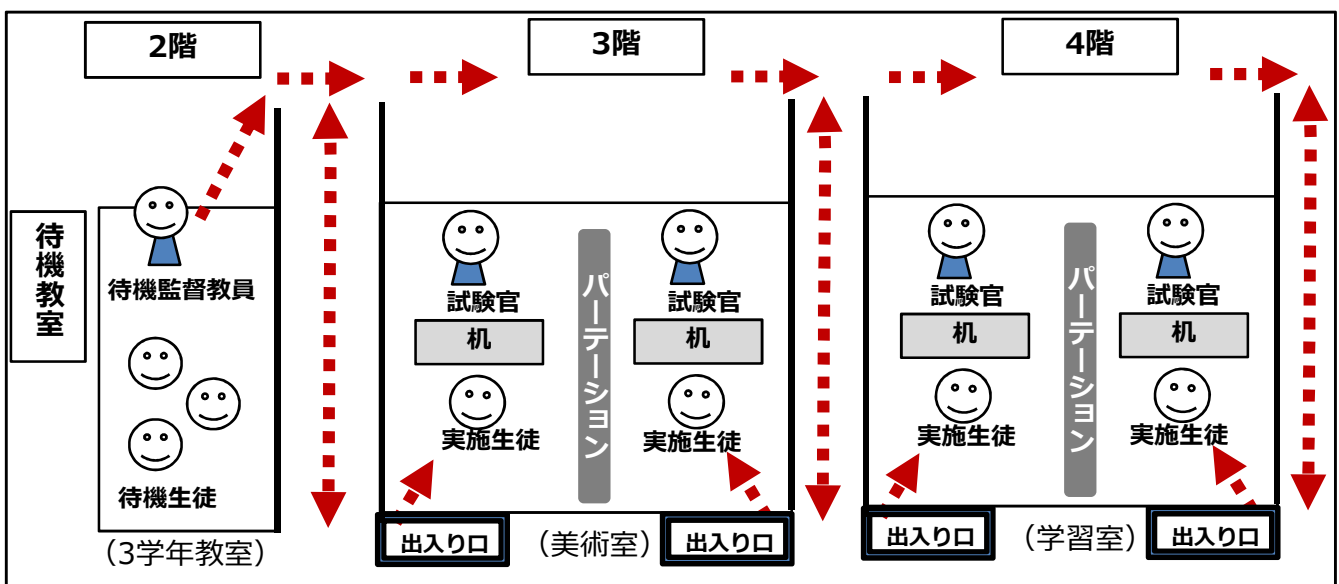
2階

3階

4階

待機教室

待機監督教員

待機生徒

（3学年教室）

試験官

机

実施生徒

パーテーション

試験官

机

実施生徒

出入り口

（美術室）

出入り口

試験官

机

実施生徒

パーテーション

試験官

机

実施生徒

出入り口

（学習室）

出入り口